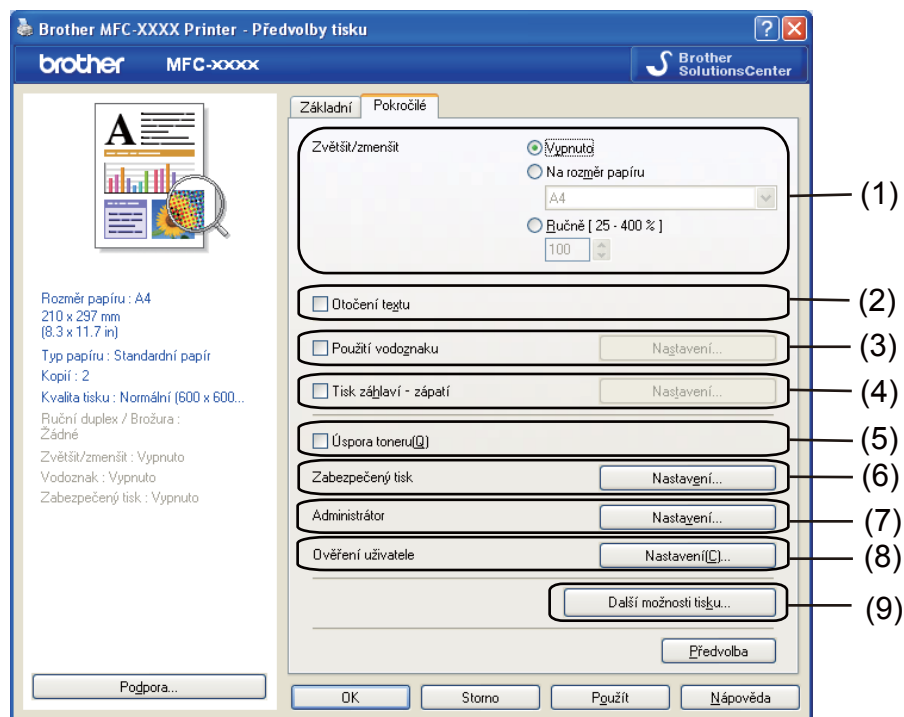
Brother MFC-XXXX Printer - Předvolby tisku

brother MFC-xxxx

Brother SolutionsCenter

Základní Pokročilé

Zvětšit/zmenšit

Vypnuto

Na rozměr papíru

A4

Ručně [ 25 - 400 % ]

100

(1)

Otočení textu

(2)

Použití vodoznaku

Nastavení...

(3)

Tisk záhlaví - zápatí

Nastavení...

(4)

Úspora toneru(Q)

(5)

Zabezpečený tisk

Nastavení...

(6)

Administrátor

Nastavení...

(7)

Ověření uživatele

Nastavení(C)...

(8)

Další možnosti tisku...

(9)

Předvolba

Rozměr papíru : A4
210 x 297 mm
(8.3 x 11.7 in)

Typ papíru : Standardní papír

Kopií : 2

Kvalita tisku : Normální (600 x 600...

Ruční duplex / Brožura : Žádné

Zvětšit/zmenšit : Vypnuto

Vodoznak : Vypnuto

Zabezpečený tisk : Vypnuto

Podpora...

OK

Storno

Použít

Nápověda